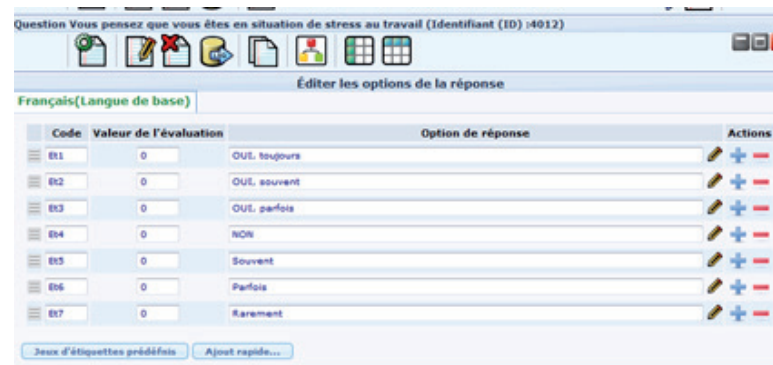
Question Vous pensez que vous êtes en situation de stress au travail (Identifiant (ID) :4012)

Éditer les options de la réponse

Français(Langue de base)

| Code | Valeur de l'évaluation | Option de réponse | Actions |
|---|---|---|---|
| Et1 | 0 | OUI, toujours | |
| Et2 | 0 | OUI, souvent | |
| Et3 | 0 | OUI, parfois | |
| Et4 | 0 | NON | |
| Et5 | 0 | Souvent | |
| Et6 | 0 | Parfois | |
| Et7 | 0 | Rarement | |

Jeux d'étiquettes prédéfinis | Ajout rapide...